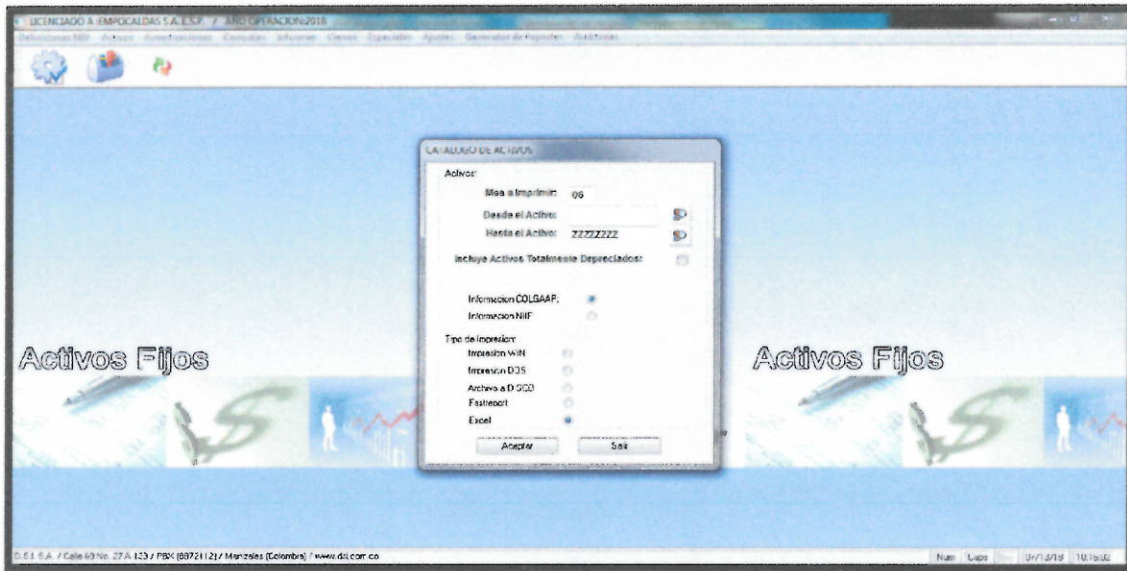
LICENCIADO A :EMPOCALDAS S.A. E.S.P. / AÑO OPERACION:2018

Definiciones NIIF Activos Amortizaciones Consultas Informes Cierres Especiales Ajustes Generador de Reportes Auditorias

CATALOGO DE ACTIVOS

Activos:

Mes a Imprimir: 06

Desde el Activo:

Hasta el Activo: ZZZZZZZZ

Incluye Activos Totalmente Depreciados:

Informacion COLGAAP:

Informacion NIIF

Tipo de Impresion:

Impresion WIN

Impresion DOS

Archivo a DISCO

Fastreport

Excel

Aceptar

Salir

Activos Fijos

Activos Fijos

D.S.I. S.A. / Calle 69 No. 27 A 133 / PBX (8872112) / Manizales (Colombia) / www.dsi.com.co

Num Caps 07/13/18 10:16:02